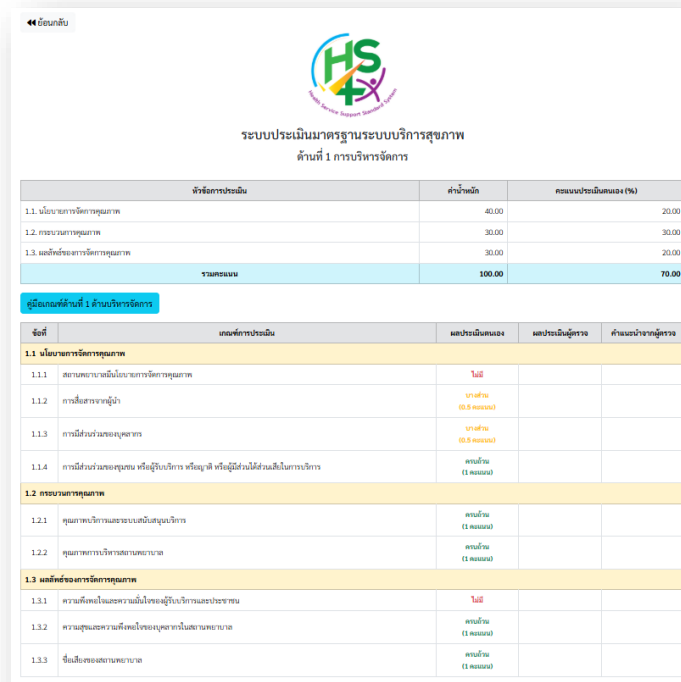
◀◀ ย้อนกลับ

HS Health Service Support Standard System

ระบบประเมินมาตรฐานระบบบริการสุขภาพ
ด้านที่ 1 การบริหารจัดการ

| หัวข้อการประเมิน | ค่าน้ำหนัก | คะแนนประเมินตนเอง (%) |
|---|---|---|
| 1.1. นโยบายการจัดการคุณภาพ | 40.00 | 20.00 |
| 1.2. กระบวนการคุณภาพ | 30.00 | 30.00 |
| 1.3. ผลลัพธ์ของการจัดการคุณภาพ | 30.00 | 20.00 |
| รวมคะแนน | 100.00 | 70.00 |

คู่มือเกณฑ์ด้านที่ 1 ด้านบริหารจัดการ

| ข้อที่ | เกณฑ์การประเมิน | ผลประเมินตนเอง | ผลประเมินผู้ตรวจ | คำแนะนำจากผู้ตรวจ |
|---|---|---|---|---|
| 1.1 นโยบายการจัดการคุณภาพ | | | | |
| 1.1.1 | สถานพยาบาลมีนโยบายการจัดการคุณภาพ | ไม่มี | | |
| 1.1.2 | การสื่อสารจากผู้นำ | บางส่วน (0.5 คะแนน) | | |
| 1.1.3 | การมีส่วนร่วมของบุคลากร | บางส่วน (0.5 คะแนน) | | |
| 1.1.4 | การมีส่วนร่วมของชุมชน หรือผู้รับบริการ หรือญาติ หรือผู้มีส่วนได้ส่วนเสียในการบริการ | ครบถ้วน (1 คะแนน) | | |
| 1.2 กระบวนการคุณภาพ | | | | |
| 1.2.1 | คุณภาพบริการและระบบสนับสนุนบริการ | ครบถ้วน (1 คะแนน) | | |
| 1.2.2 | คุณภาพการบริหารสถานพยาบาล | ครบถ้วน (1 คะแนน) | | |
| 1.3 ผลลัพธ์ของการจัดการคุณภาพ | | | | |
| 1.3.1 | ความพึงพอใจและความมั่นใจของผู้รับบริการและประชาชน | ไม่มี | | |
| 1.3.2 | ความสุขและความพึงพอใจของบุคลากรในสถานพยาบาล | ครบถ้วน (1 คะแนน) | | |
| 1.3.3 | ชื่อเสียงของสถานพยาบาล | ครบถ้วน (1 คะแนน) | | |